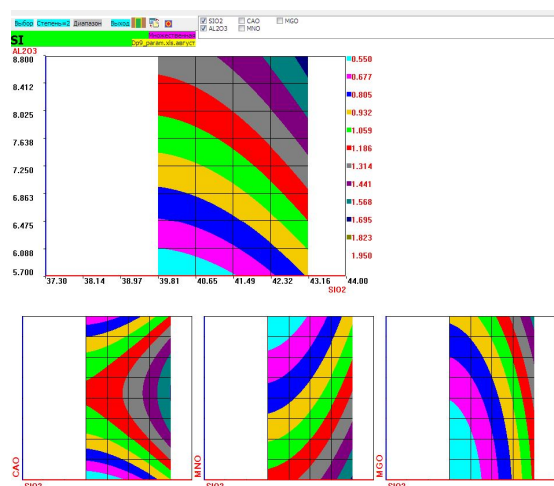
Выбор Степень=2 Диапазон Выход
SIO2 CAO MGO
AL2O3 MNO
SI
Тупиковыяний
Dp9_param.xls.август
AL2O3
8.800
8.412
8.025
7.638
7.250
6.863
6.475
6.088
5.700
37.30 38.14 38.97 39.81 40.65 41.49 42.32 43.16 44.00
SIO2
0.550
0.677
0.805
0.932
1.059
1.186
1.314
1.441
1.568
1.695
1.823
1.950
CAO
SIO2
MNO
SIO2
MGO
SIO2